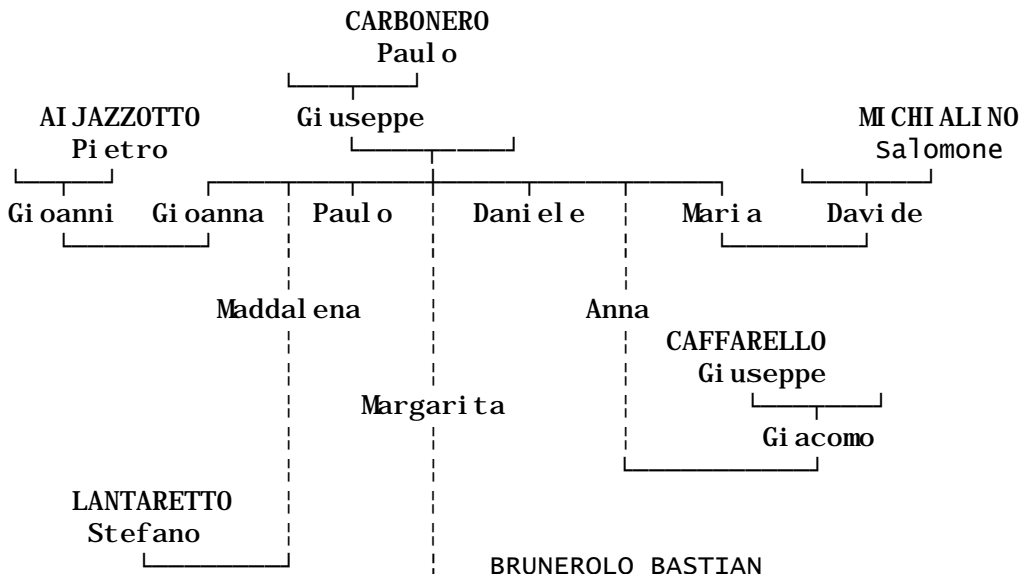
CARBONERO
Paulo

AIJAZZOTTO
Pietro

Giuseppe

MICHIALINO
Salomone

Gioanni Gioanna Paulo Daniele Maria Davide

Maddalena

Anna

CAFFARELLO
Giuseppe

Margarita

Giacomo

LANTARETTO
Stefano

BRUNEROLO BASTIAN